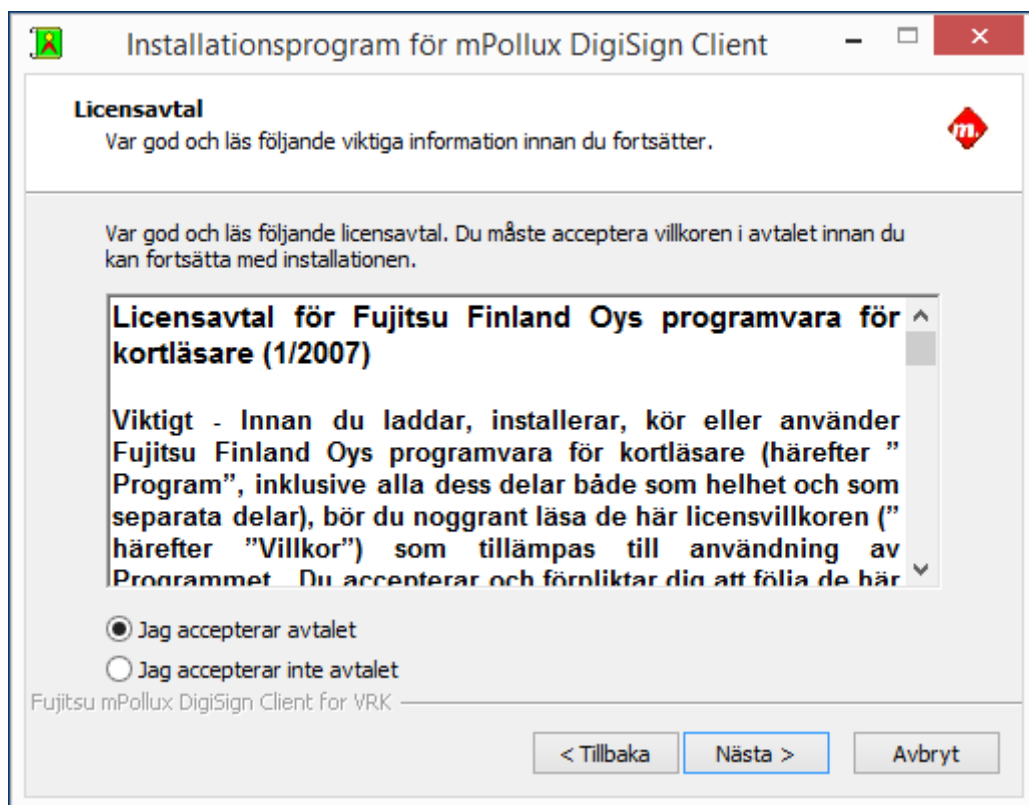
Installationsprogram för mPollux DigiSign Client

Licensavtal
Var god och läs följande viktiga information innan du fortsätter.

Var god och läs följande licensavtal. Du måste acceptera villkoren i avtalet innan du kan fortsätta med installationen.

Licensavtal för Fujitsu Finland Oys programvara för kortläsare (1/2007)

Viktigt - Innan du laddar, installerar, kör eller använder Fujitsu Finland Oys programvara för kortläsare (härefter ” Program”, inklusive alla dess delar både som helhet och som separata delar), bör du noggrant läsa de här licensvillkoren (” härefter ”Villkor”) som tillämpas till användning av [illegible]

Jag accepterar avtalet
Jag accepterar inte avtalet

Fujitsu mPollux DigiSign Client for VRK

< Tillbaka    Nästa >    Avbryt